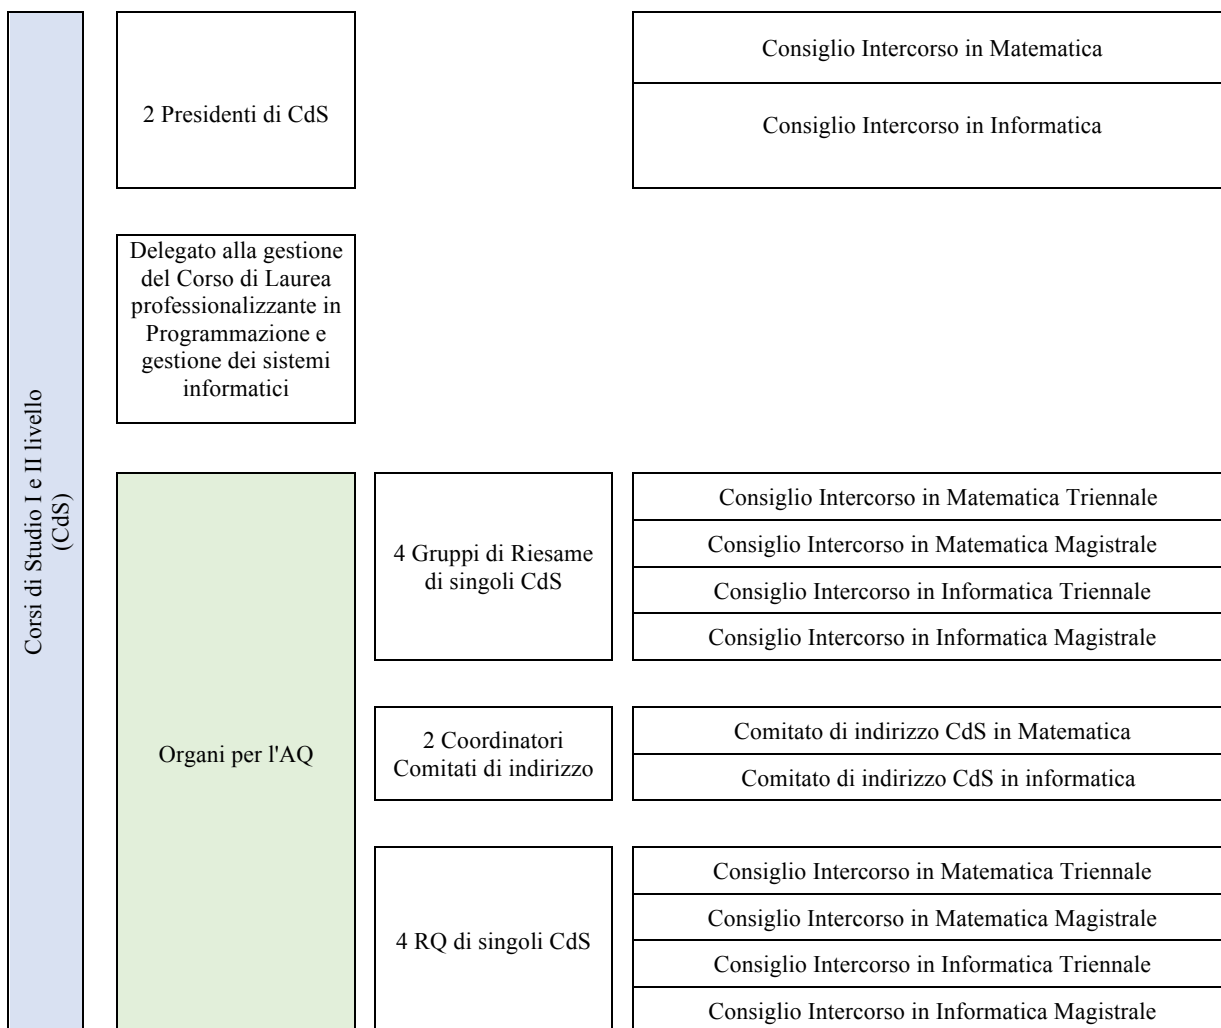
Corsi di Studio I e II livello (CdS)

2 Presidenti di CdS

Consiglio Intercorso in Matematica

Consiglio Intercorso in Informatica

Delegato alla gestione del Corso di Laurea professionalizzante in Programmazione e gestione dei sistemi informatici

Organi per l'AQ

4 Gruppi di Riesame di singoli CdS

Consiglio Intercorso in Matematica Triennale

Consiglio Intercorso in Matematica Magistrale

Consiglio Intercorso in Informatica Triennale

Consiglio Intercorso in Informatica Magistrale

2 Coordinatori Comitati di indirizzo

Comitato di indirizzo CdS in Matematica

Comitato di indirizzo CdS in informatica

4 RQ di singoli CdS

Consiglio Intercorso in Matematica Triennale

Consiglio Intercorso in Matematica Magistrale

Consiglio Intercorso in Informatica Triennale

Consiglio Intercorso in Informatica Magistrale